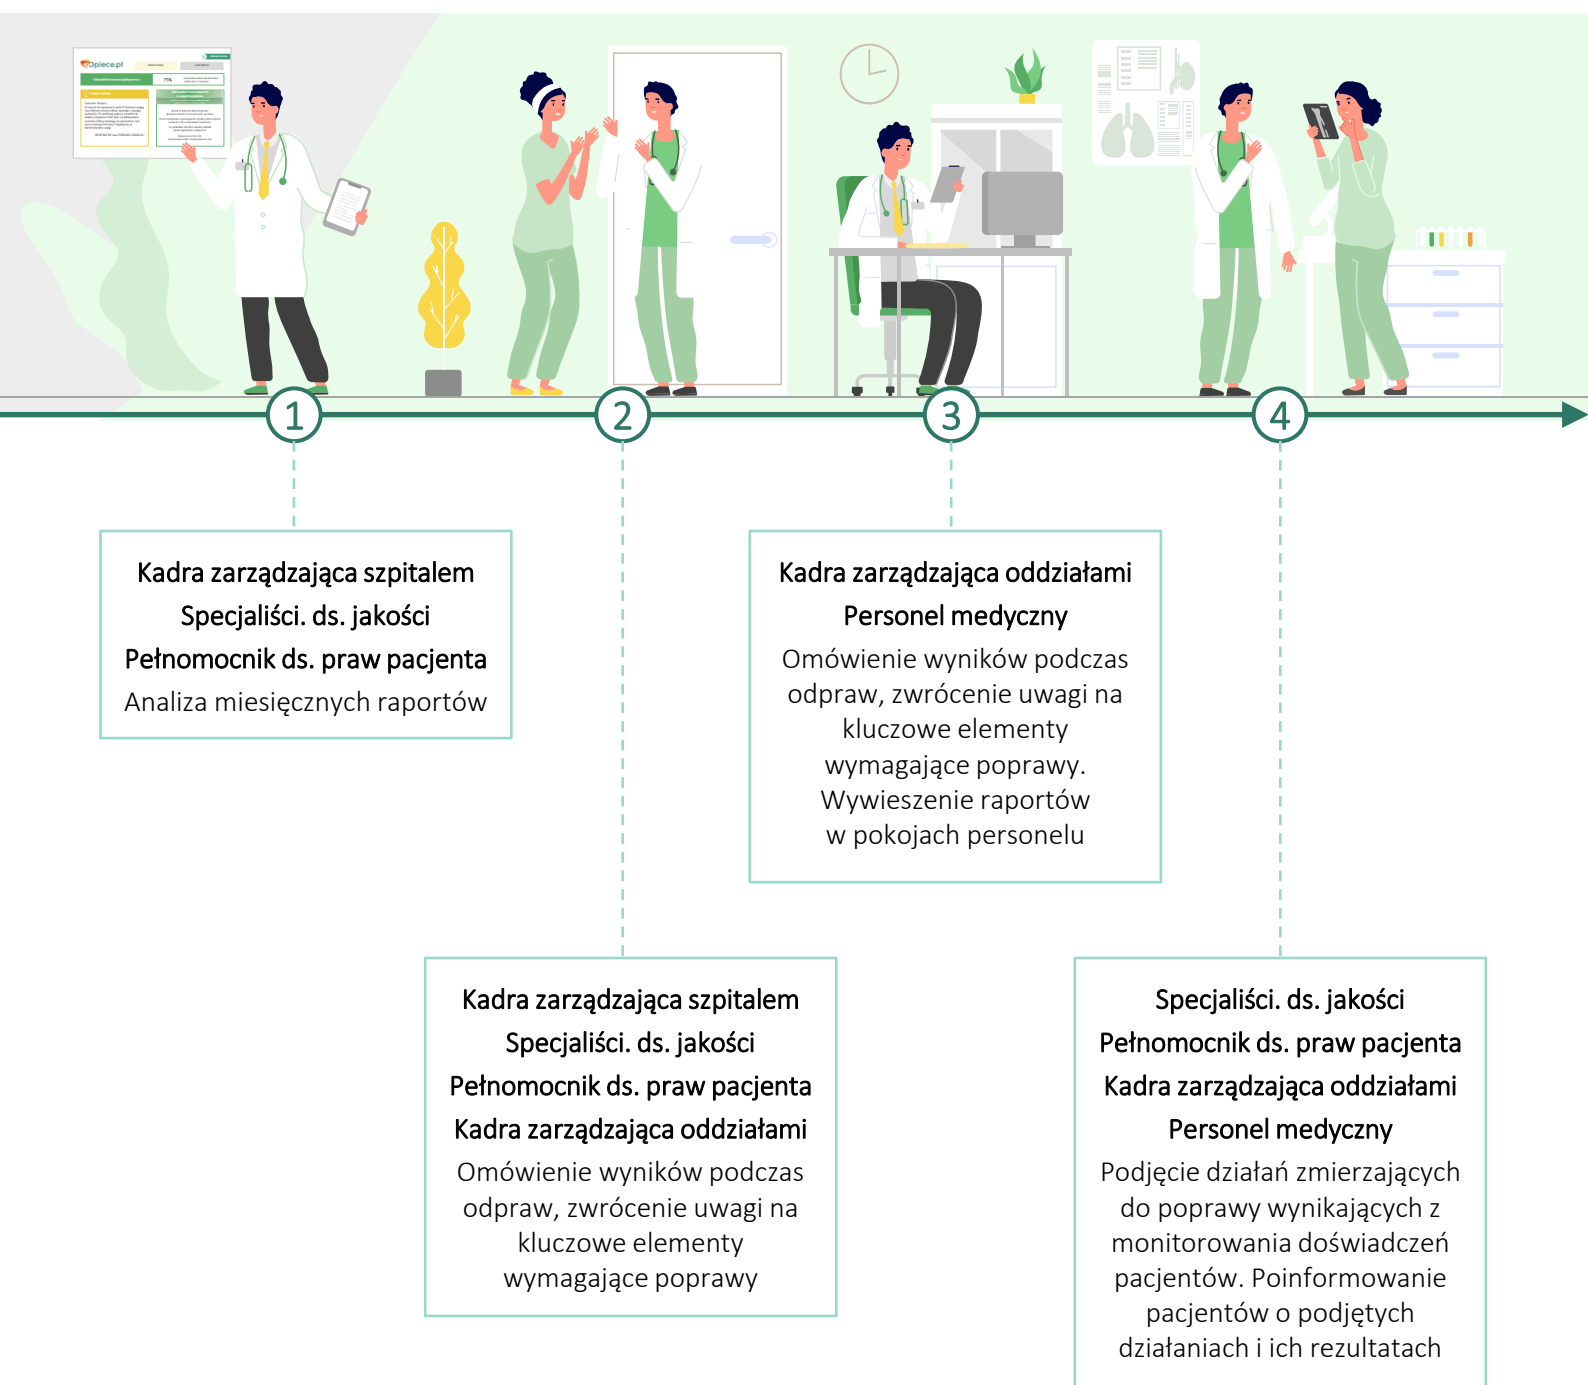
Opiece.pl

75%

1

2

3

4

Kadra zarządzająca szpitalem
Specjaliści. ds. jakości
Pełnomocnik ds. praw pacjenta
Analiza miesięcznych raportów

Kadra zarządzająca oddziałami
Personel medyczny
Omówienie wyników podczas odpraw, zwrócenie uwagi na kluczowe elementy wymagające poprawy. Wywieszenie raportów w pokojach personelu

Kadra zarządzająca szpitalem
Specjaliści. ds. jakości
Pełnomocnik ds. praw pacjenta
Kadra zarządzająca oddziałami
Omówienie wyników podczas odpraw, zwrócenie uwagi na kluczowe elementy wymagające poprawy

Specjaliści. ds. jakości
Pełnomocnik ds. praw pacjenta
Kadra zarządzająca oddziałami
Personel medyczny
Podjęcie działań zmierzających do poprawy wynikających z monitorowania doświadczeń pacjentów. Poinformowanie pacjentów o podjętych działaniach i ich rezultatach